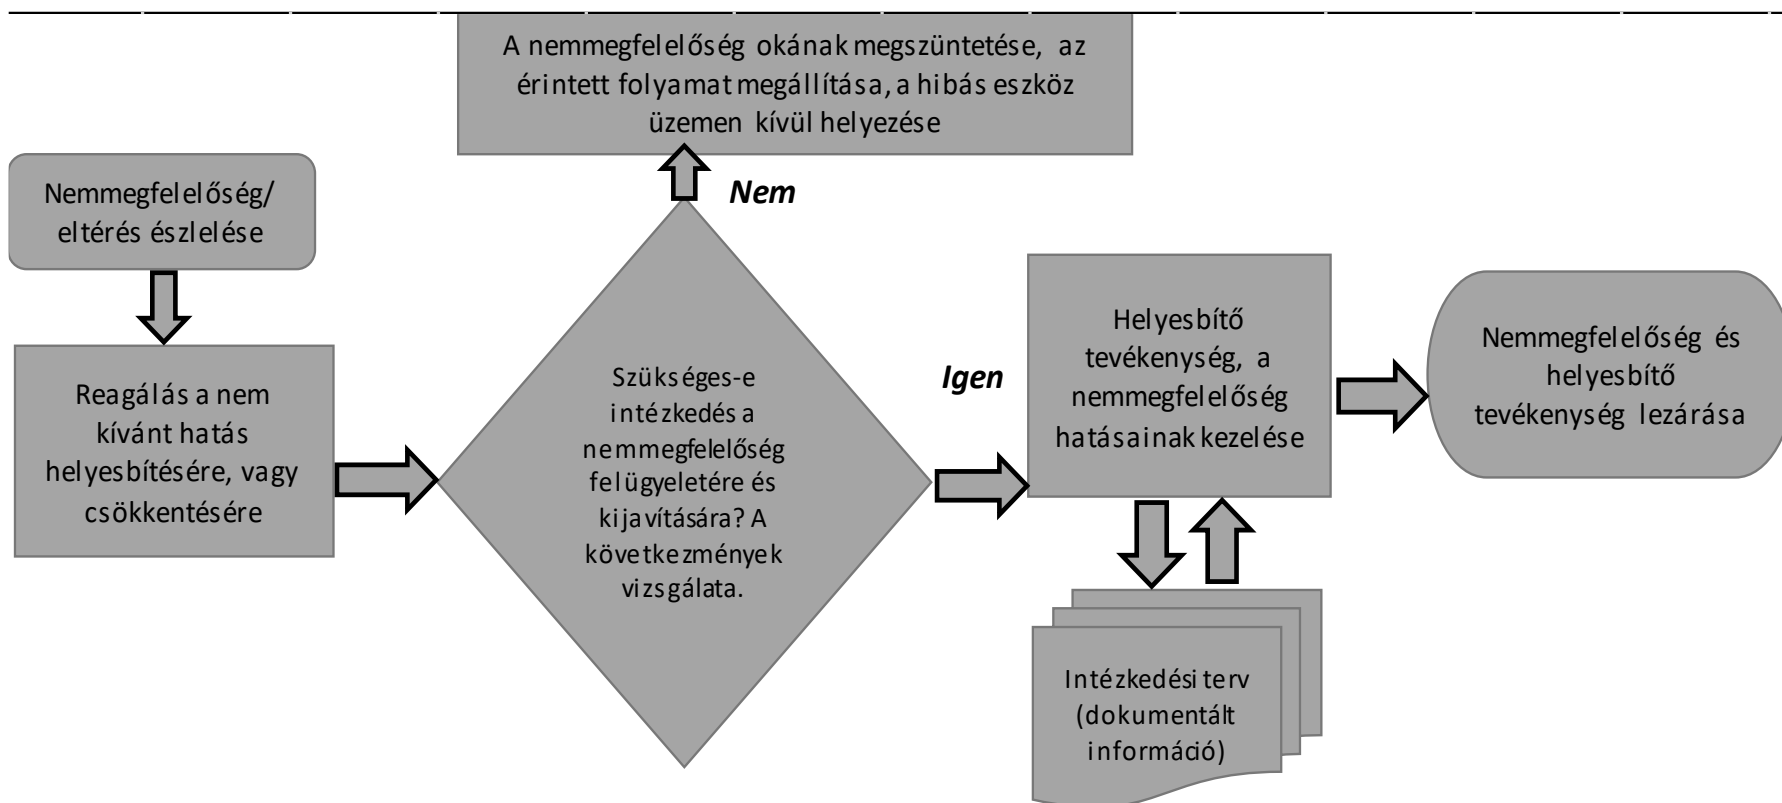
A nemmegfelelőség okának megszüntetése, az érintett folyamat megállítása, a hibás eszköz üzemen kívül helyezése

Nem

Nemmegfelelőség/ eltérés észlelése

Reagálás a nem kívánt hatás helyesbítésére, vagy csökkentésére

Szükséges-e intézkedés a nemmegfelelőség felügyeletére és kijavítására? A következmények vizsgálata.

Igen

Helyesbítő tevékenység, a nemmegfelelőség hatásainak kezelése

Nemmegfelelőség és helyesbítő tevékenység lezárása

Intézkedési terv (dokumentált információ)